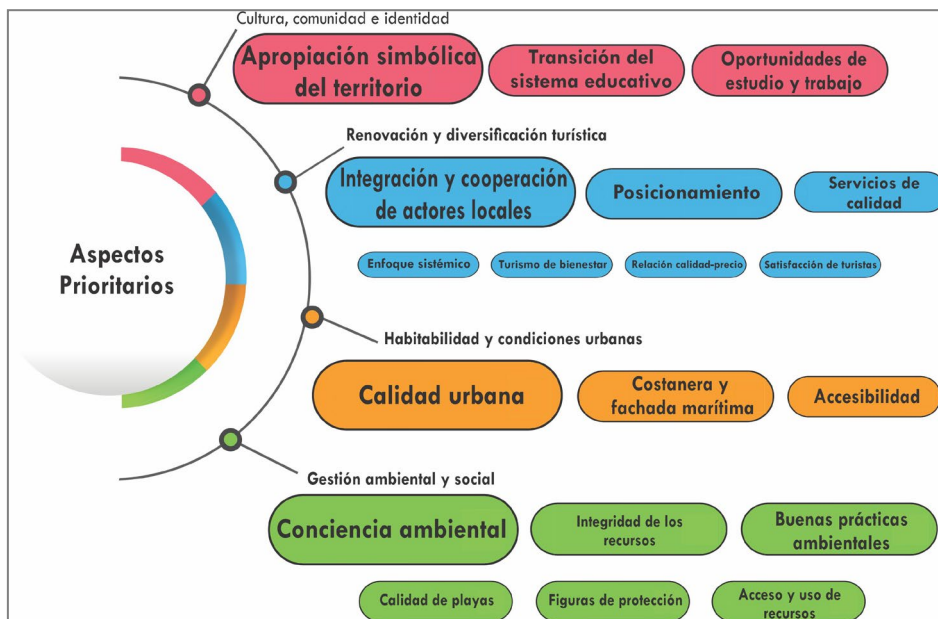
Aspectos Prioritarios

Cultura, comunidad e identidad

Apropiación simbólica del territorio

Transición del sistema educativo

Oportunidades de estudio y trabajo

Renovación y diversificación turística

Integración y cooperación de actores locales

Posicionamiento

Servicios de calidad

Enfoque sistémico

Turismo de bienestar

Relación calidad-precio

Satisfacción de turistas

Habitabilidad y condiciones urbanas

Calidad urbana

Costanera y fachada marítima

Accesibilidad

Gestión ambiental y social

Conciencia ambiental

Integridad de los recursos

Buenas prácticas ambientales

Calidad de playas

Figuras de protección

Acceso y uso de recursos